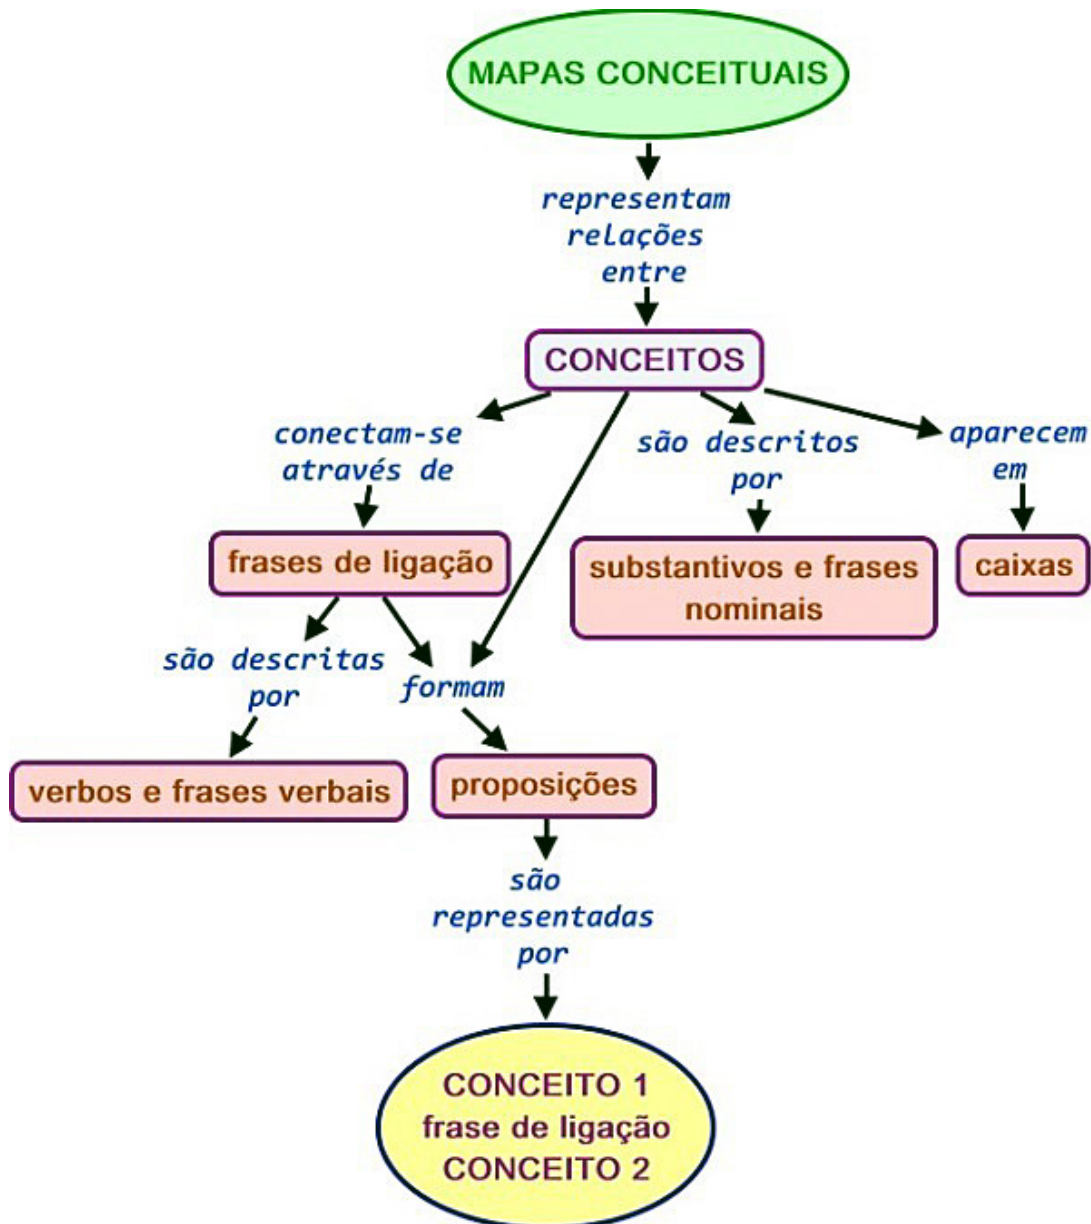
MAPAS CONCEITUAIS

representam relações entre

CONCEITOS

conectam-se através de

são descritos por

aparecem em

frases de ligação

substantivos e frases nominais

caixas

são descritas por

formam

verbos e frases verbais

proposições

são representadas por

CONCEITO 1
frase de ligação
CONCEITO 2